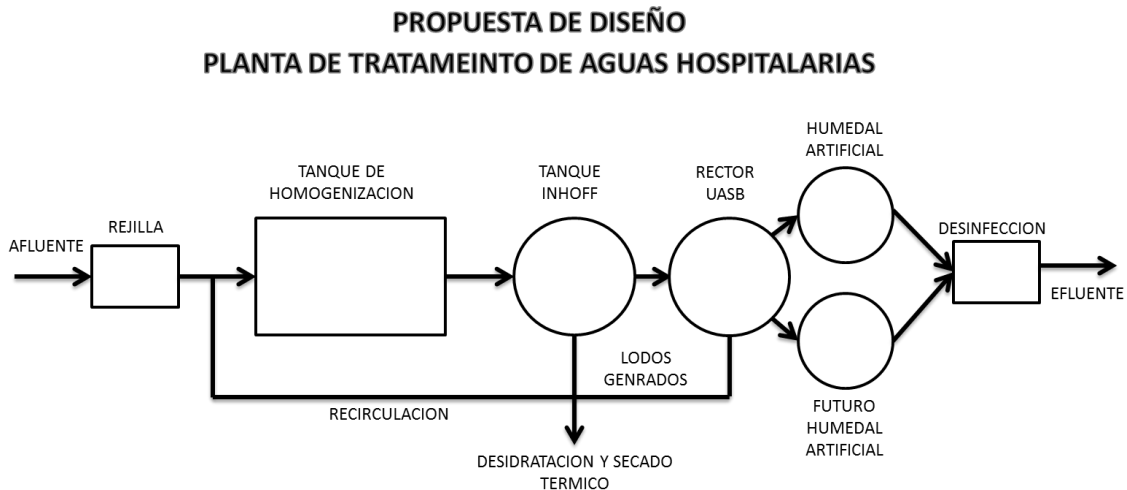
PROPUESTA DE DISEÑO
PLANTA DE TRATAMEINTO DE AGUAS HOSPITALARIAS

AFLUENTE
REJILLA
TANQUE DE HOMOGENIZACION
TANQUE INHOFF
RECTOR UASB
HUMEDAL ARTIFICIAL
DESINFECCION
EFLUENTE
FUTURO HUMEDAL ARTIFICIAL
LODOS GENRADOS
RECIRCULACION
DESIDRATACION Y SECADO TERMICO